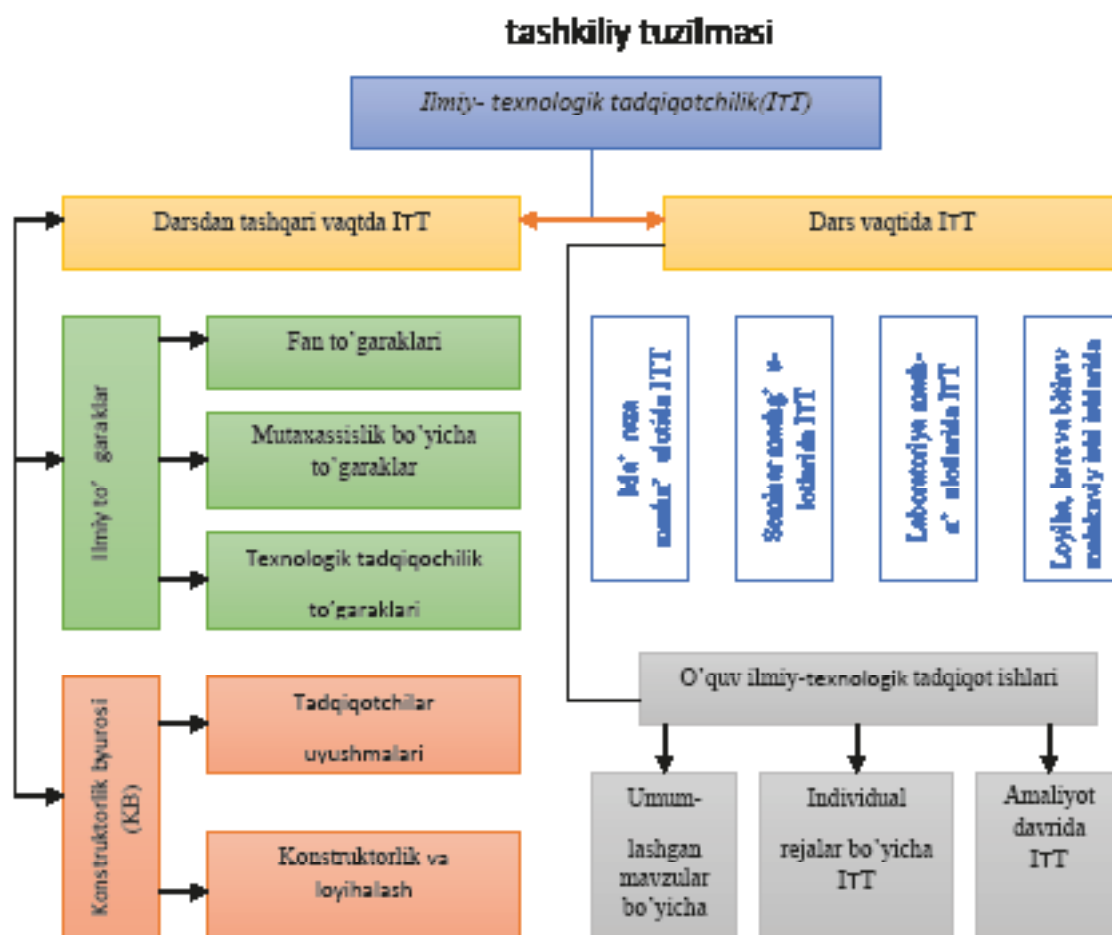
tashkiliy tuzilmasi

Ilmiy- texnologik tadqiqotchilik(ITT)

Darsdan tashqari vaqtda ITT

Dars vaqtida ITT

Ilmiy to' garaklar

Fan to'garaklari

Mutaxassislik bo'yicha to'garaklar

Texnologik tadqiqochilik to'garaklari

Ma' ruza mashg' ulotida ITT

Seminar mashg' ulotlarida ITT

Laboratoriya mashg' ulotlarida ITT

Loyiha, kurs va bitiruv malakaviy ishi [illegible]

O'quv ilmiy-texnologik tadqiqot ishlari

Konstruktorlik byurosi (KB)

Tadqiqotchilar uyushmalari

Konstruktorlik va loyihalash

Umum-lashgan mavzular bo'yicha

Individual rejalar bo'yicha ITT

Amaliyot davrida ITT